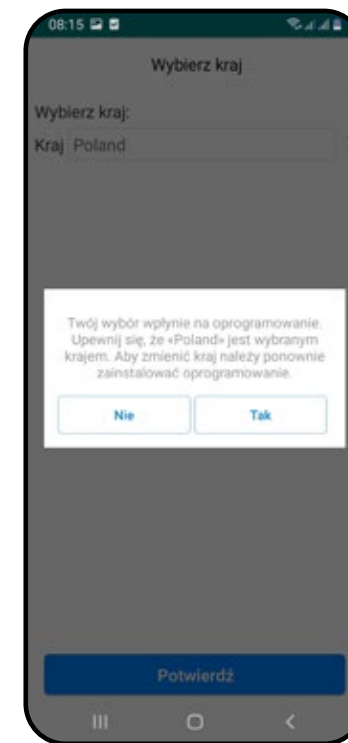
08:15

Wybierz kraj

Wybierz kraj:

Kraj Poland

Twój wybór wpłynie na oprogramowanie. Upewnij się, że «Poland» jest wybranym krajem. Aby zmienić kraj należy ponownie zainstalować oprogramowanie.

Nie

Tak

Potwierdź